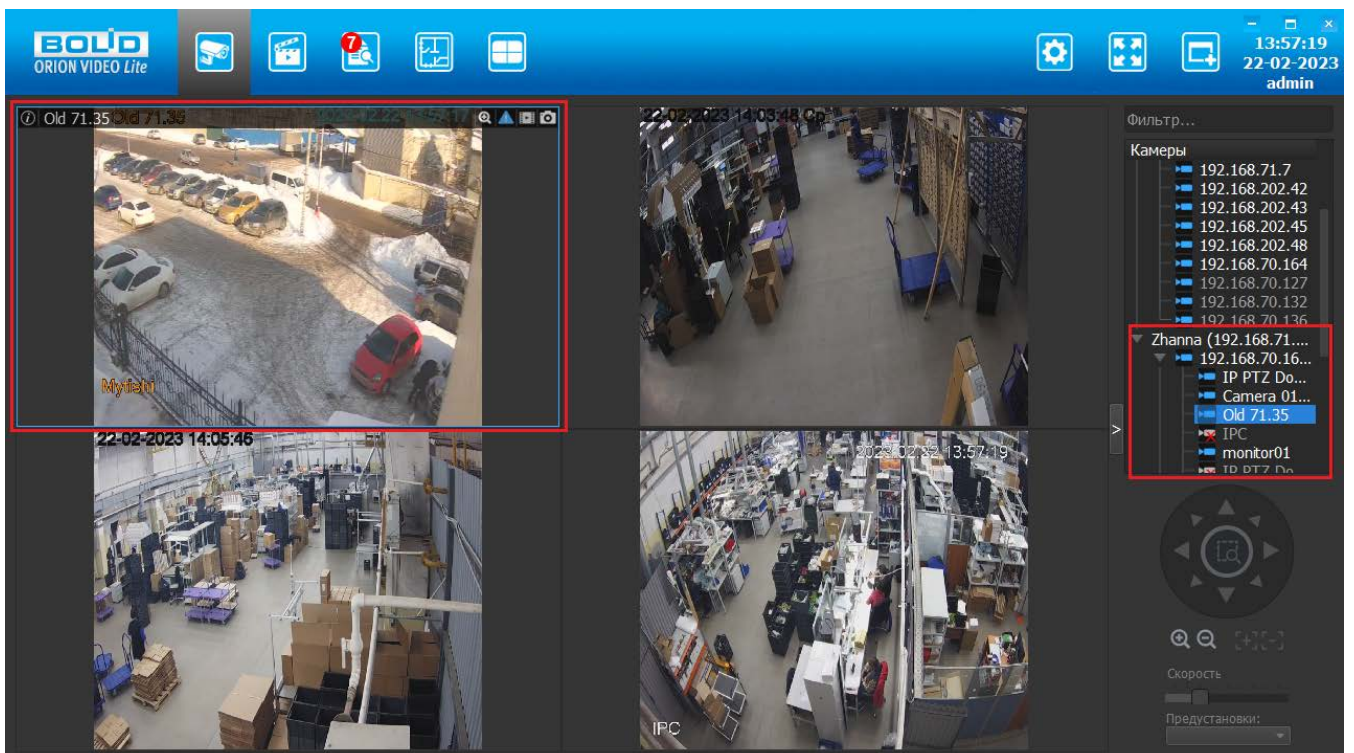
BOLID
ORION VIDEO Lite

7

13:57:19
22-02-2023
admin

Old 71.35 Old 71.35 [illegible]

Mytishi

22-02-2023 14:03:48 Ср

22-02-2023 14:05:46

2023-02-22 13:57:19

IPC

Фильтр...

Камеры
192.168.71.7
192.168.202.42
192.168.202.43
192.168.202.45
192.168.202.48
192.168.70.164
192.168.70.127
192.168.70.132
192.168.70.136
Zhanna (192.168.71....
192.168.70.16...
IP PTZ Do...
Camera 01...
Old 71.35
IPC
monitor01
IP PTZ Do...

>

Скорость

Предустановки: